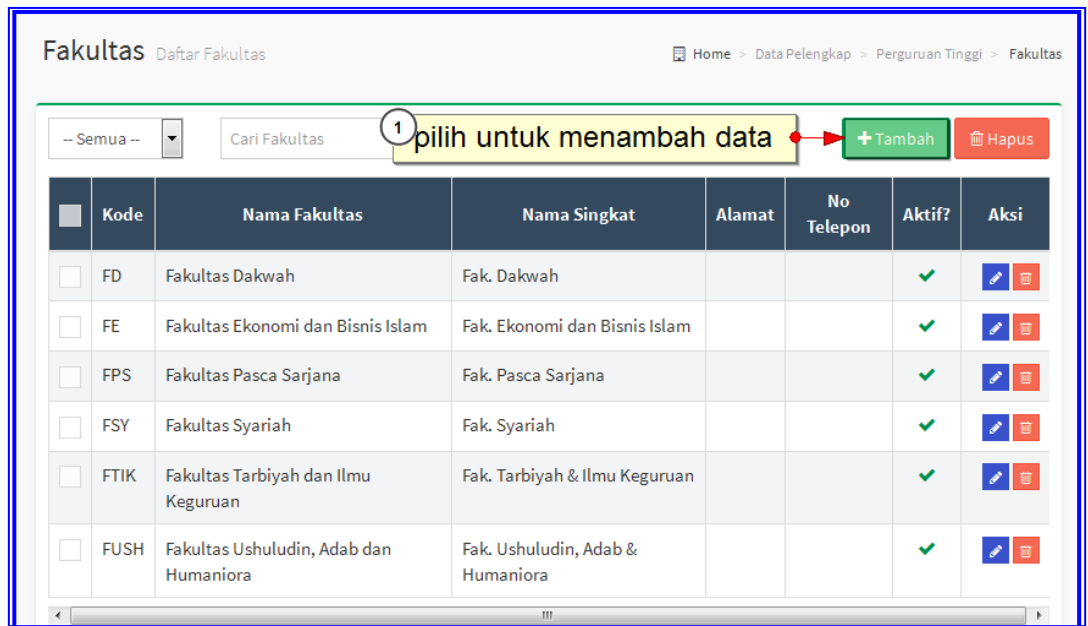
Fakultas Daftar Fakultas

Home > Data Pelengkap > Perguruan Tinggi > Fakultas

-- Semua --

Cari Fakultas

1 pilih untuk menambah data

+ Tambah

Hapus

| | Kode | Nama Fakultas | Nama Singkat | Alamat | No Telepon | Aktif? | Aksi |
|---|---|---|---|---|---|---|---|
| | FD | Fakultas Dakwah | Fak. Dakwah | | | ✔ | |
| | FE | Fakultas Ekonomi dan Bisnis Islam | Fak. Ekonomi dan Bisnis Islam | | | ✔ | |
| | FPS | Fakultas Pasca Sarjana | Fak. Pasca Sarjana | | | ✔ | |
| | FSY | Fakultas Syariah | Fak. Syariah | | | ✔ | |
| | FTIK | Fakultas Tarbiyah dan Ilmu Keguruan | Fak. Tarbiyah & Ilmu Keguruan | | | ✔ | |
| | FUSH | Fakultas Ushuludin, Adab dan Humaniora | Fak. Ushuludin, Adab & Humaniora | | | ✔ | |